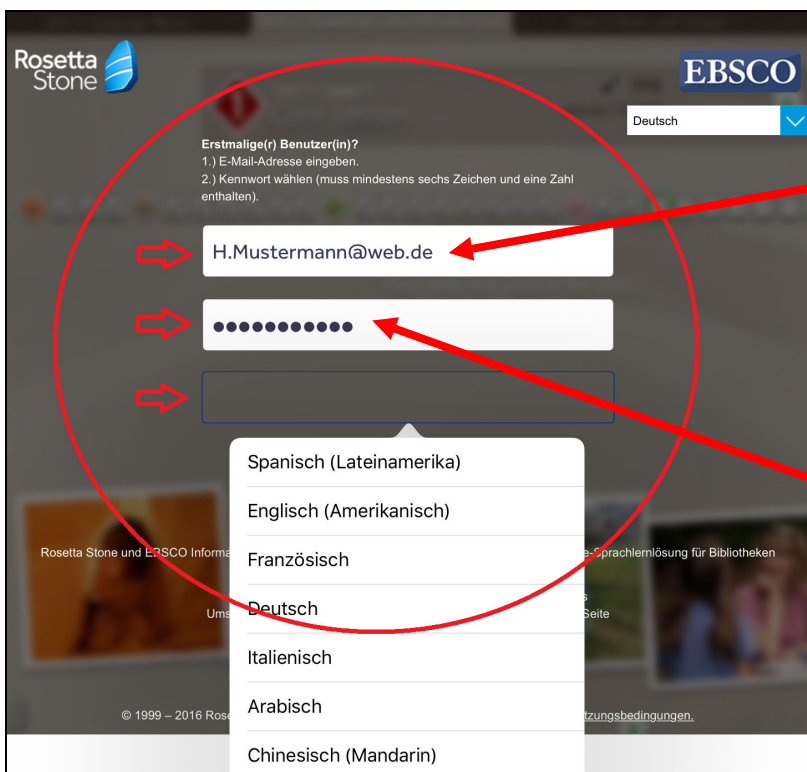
Rosetta Stone

EBSCO

Deutsch

Erstmalige(r) Benutzer(in)?
1.) E-Mail-Adresse eingeben.
2.) Kennwort wählen (muss mindestens sechs Zeichen und eine Zahl enthalten).

H.Mustermann@web.de

●●●●●●●●●●●

Spanisch (Lateinamerika)
Englisch (Amerikanisch)
Französisch
Deutsch
Italienisch
Arabisch
Chinesisch (Mandarin)

Rosetta Stone und EBSCO Informa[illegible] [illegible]e-Sprachlernlösung für Bibliotheken

Ums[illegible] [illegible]s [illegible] Seite

© 1999 – 2016 Rose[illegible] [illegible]tzungsbedingungen.